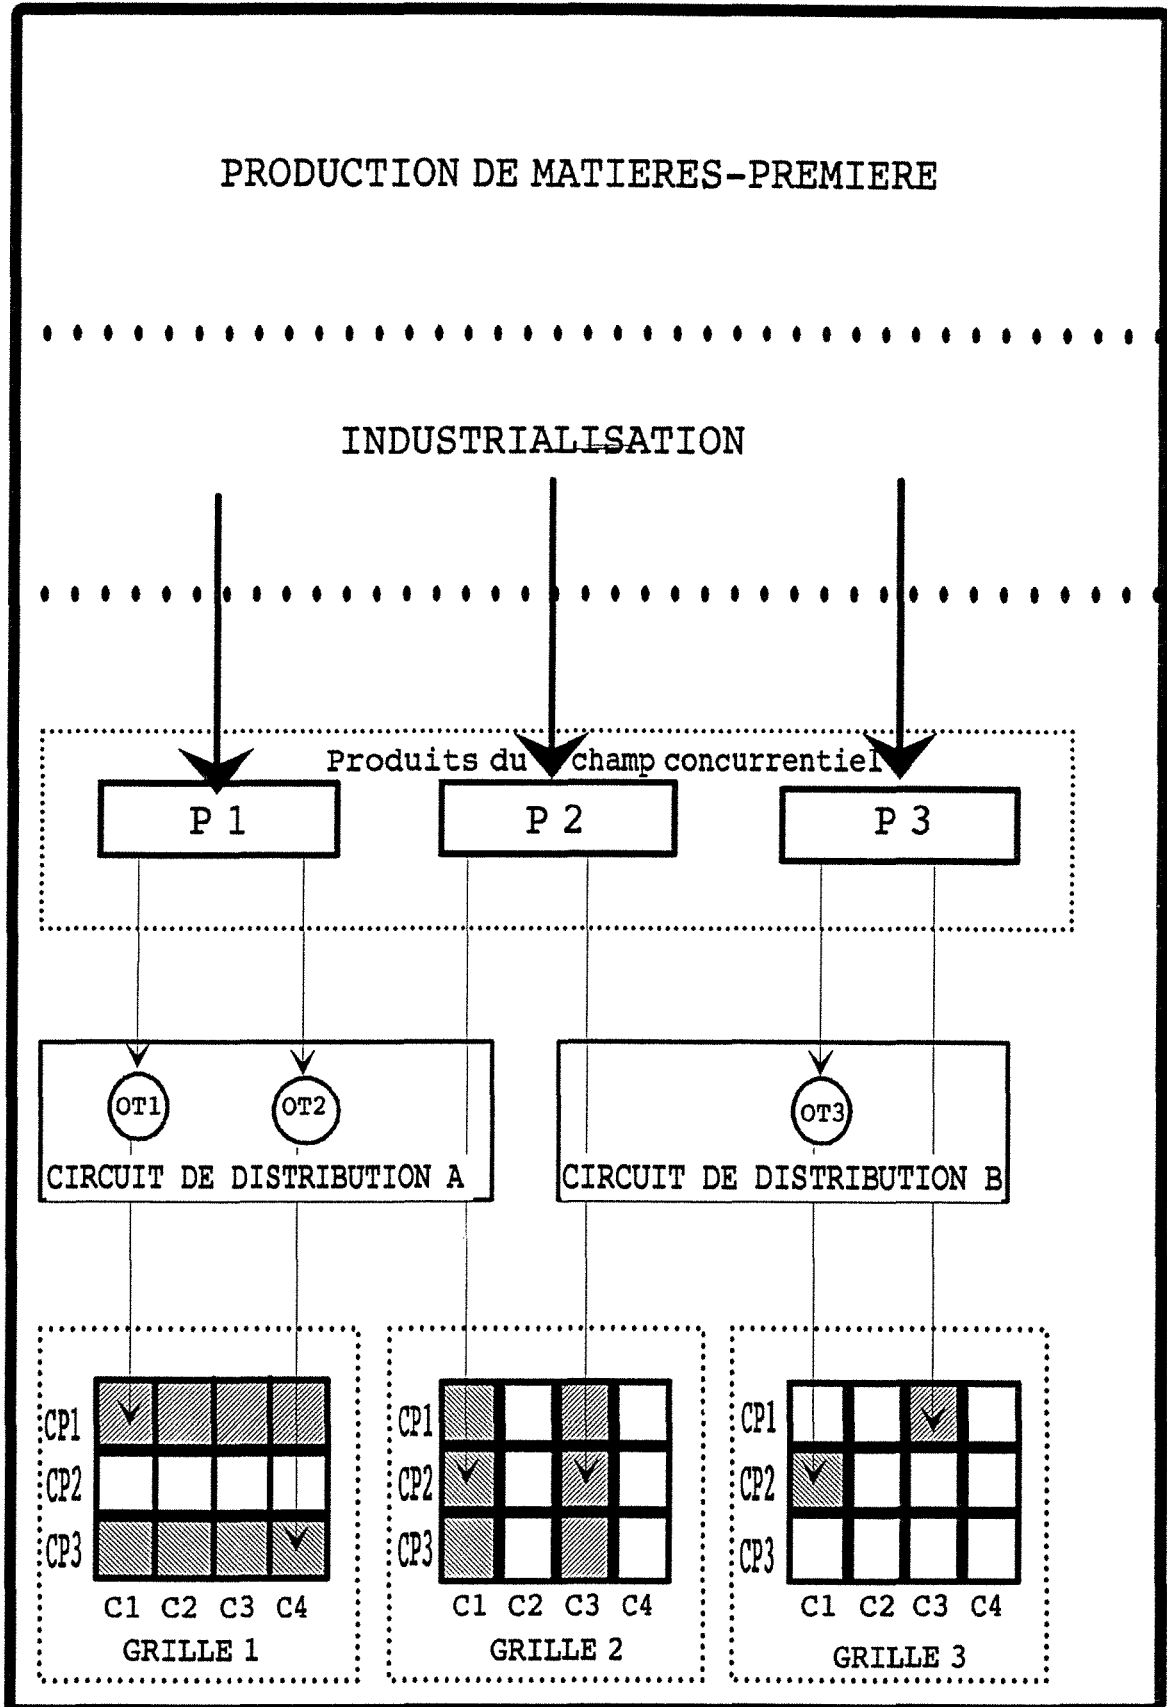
PRODUCTION DE MATIERES-PREMIERE

INDUSTRIALISATION

Produits du champ concurrentiel

P 1

P 2

P 3

OT1

OT2

OT3

CIRCUIT DE DISTRIBUTION A

CIRCUIT DE DISTRIBUTION B

CP1
CP2
CP3
C1 C2 C3 C4
GRILLE 1

CP1
CP2
CP3
C1 C2 C3 C4
GRILLE 2

CP1
CP2
CP3
C1 C2 C3 C4
GRILLE 3